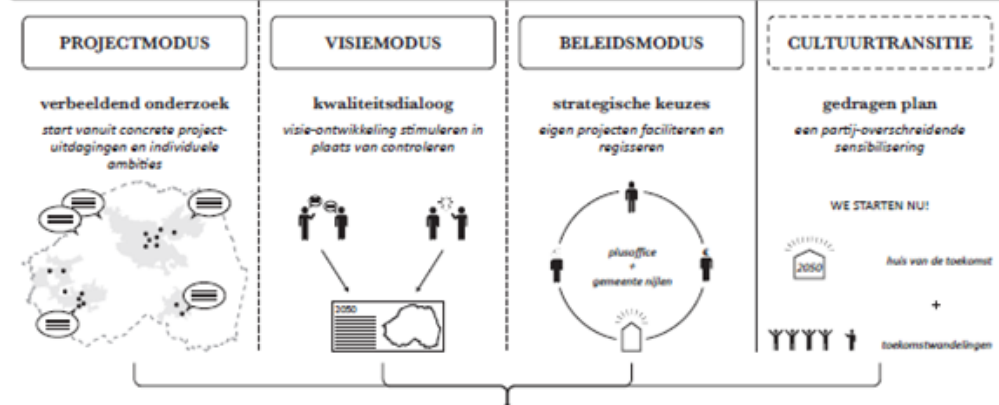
PROJECTMODUS

verbeeldend onderzoek

start vanuit concrete projectuitdagingen en individuele ambities

VISIEMODUS

kwaliteitsdialoog

visie-ontwikkeling stimuleren in plaats van controleren

2050

BELEIDSMODUS

strategische keuzes

eigen projecten faciliteren en regisseren

plusoffice + gemeente nijlen

CULTUURTRANSITIE

gedragen plan

een partij-overschreidende sensibilisering

WE STARTEN NU!

2050

huis van de toekomst

+

toekomstwandelingen